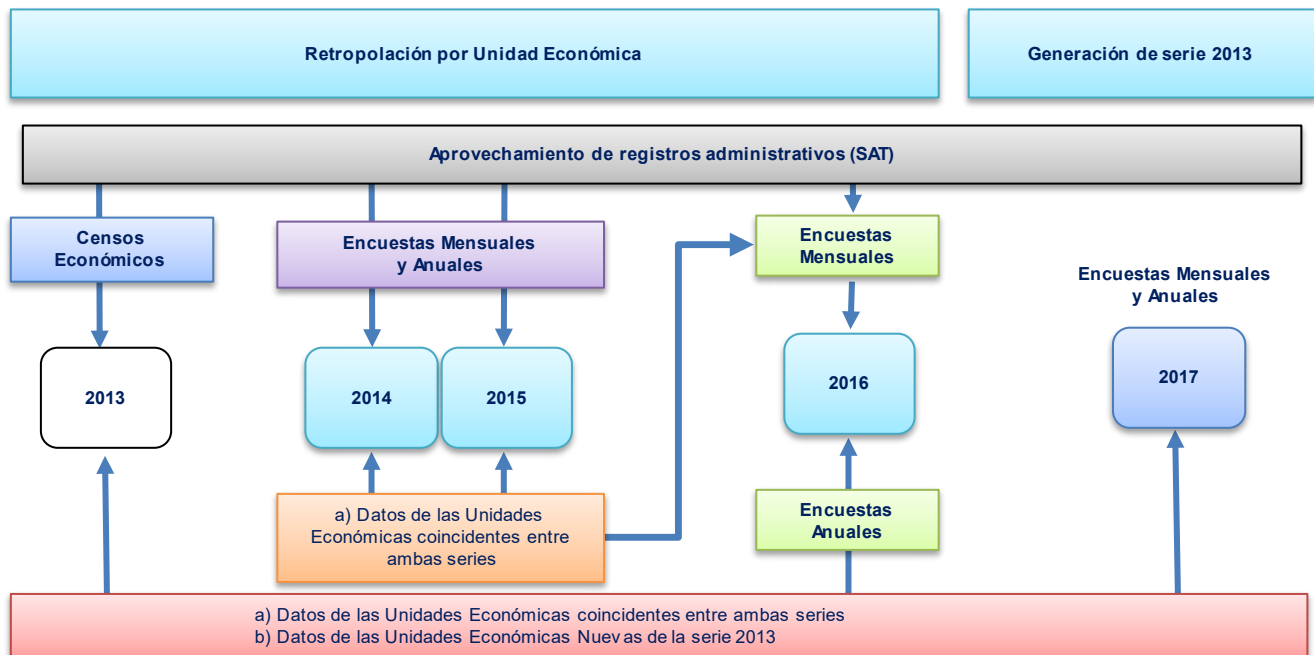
Retropolación por Unidad Económica

Generación de serie 2013

Aprovechamiento de registros administrativos (SAT)

Censos Económicos

Encuestas Mensuales y Anuales

Encuestas Mensuales

Encuestas Mensuales y Anuales

2013

2014

2015

2016

2017

a) Datos de las Unidades Económicas coincidentes entre ambas series

Encuestas Anuales

a) Datos de las Unidades Económicas coincidentes entre ambas series
b) Datos de las Unidades Económicas Nuevas de la serie 2013